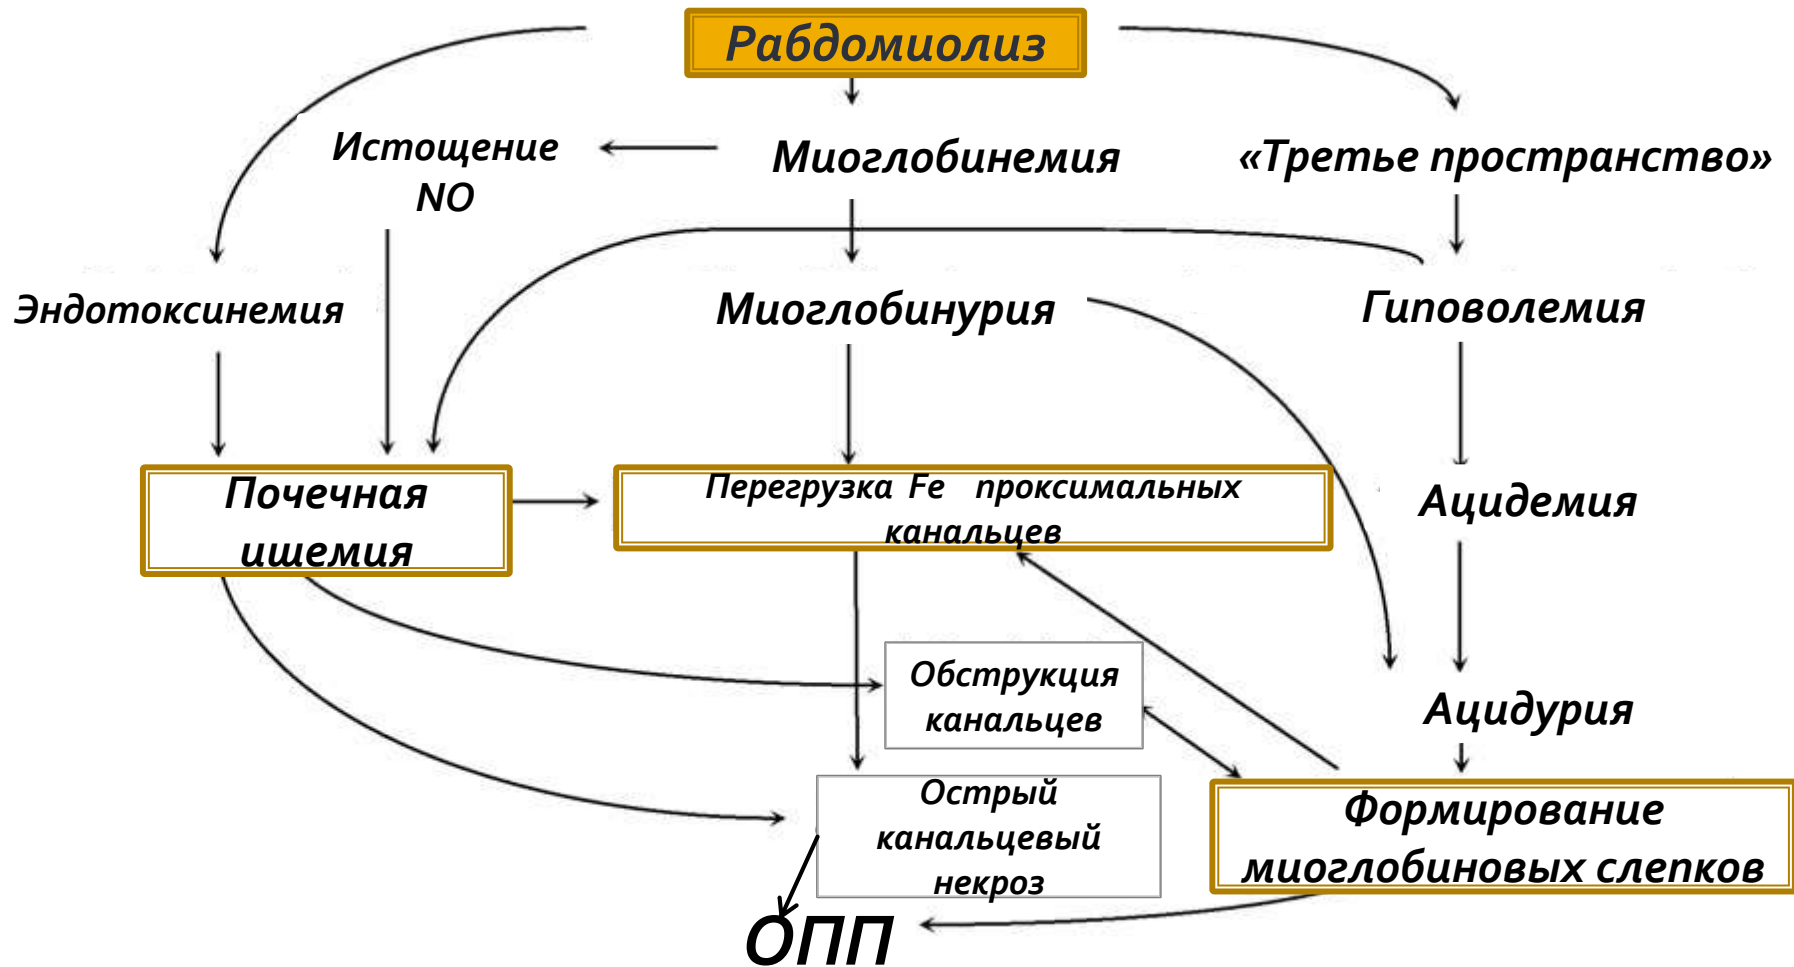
Рабдомиолиз

Истощение NO

Миоглобинемия

«Третье пространство»

Эндотоксинемия

Миоглобинурия

Гиповолемия

Почечная ишемия

Перегрузка Fe проксимальных канальцев

Ацидемия

Обструкция канальцев

Ацидурия

Острый канальцевый некроз

Формирование миоглобиновых слепков

ОПП